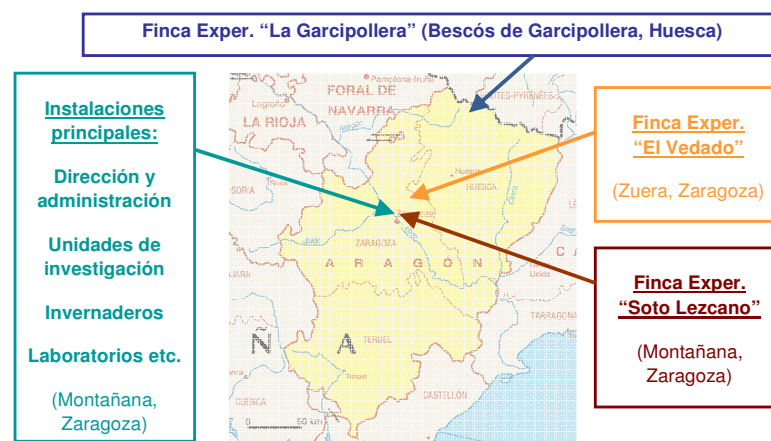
Finca Exper. “La Garcipollera” (Bescós de Garcipollera, Huesca)

Instalaciones principales:

Dirección y administración

Unidades de investigación

Invernaderos

Laboratorios etc.

(Montañana, Zaragoza)

Finca Exper. “El Vedado”

(Zuera, Zaragoza)

Finca Exper. “Soto Lezcano”

(Montañana, Zaragoza)

Pamplona-Iruña

FORAL DE NAVARRA

LA RIOJA

Logroño

PYRÉNÉES

Huesca

HUESCA

SORIA

ZARAGOZA

A R A G Ó N

C

TARRAGONA

Ñ

A

TERUEL

Teruel

CASTELLÓN

CUENCA

50 km